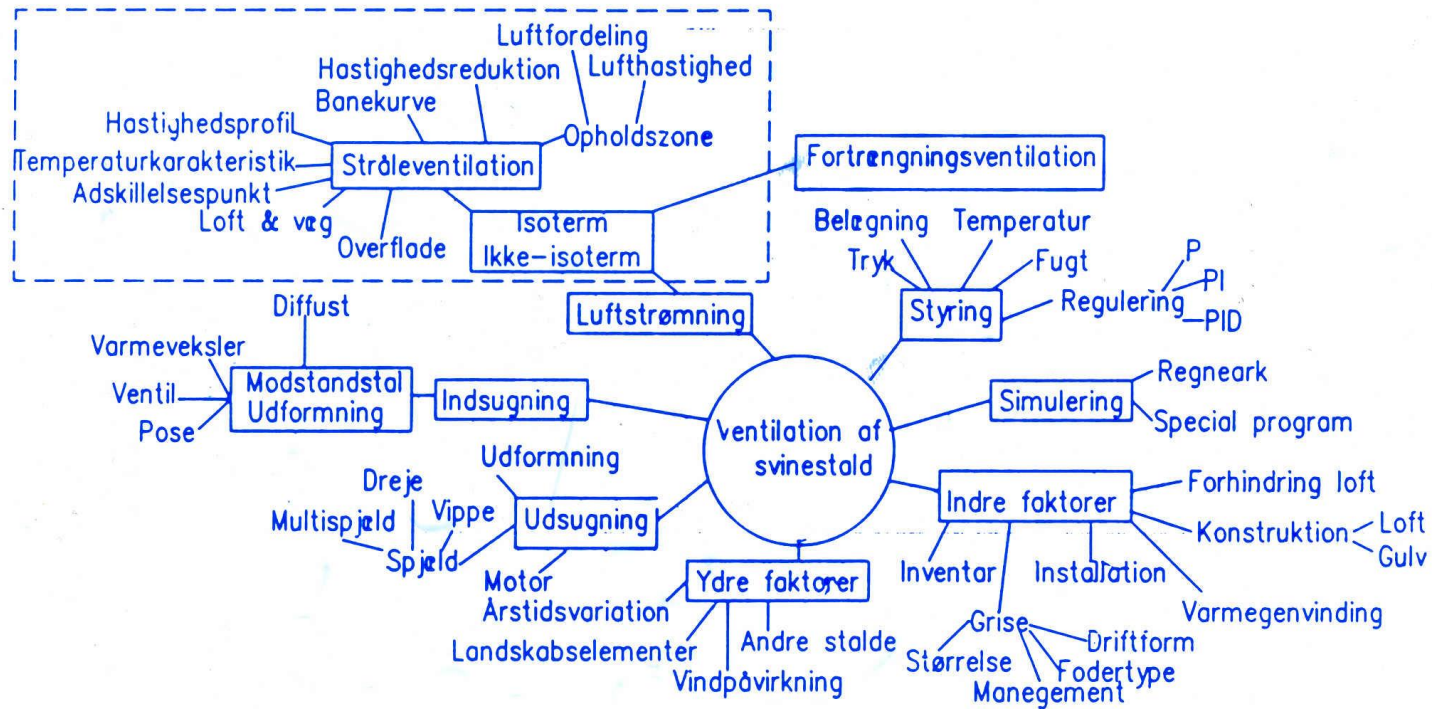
Luftfordeling
Hastighedsreduktion
Lufthastighed
Banekurve
Hastighedsprofil
Opholdszone
Temperaturkarakteristik
Stråleventilation
Adskillelsespunkt
Loft & væg
Overflade
Isoterm
Ikke-isoterm
Fortrængningsventilation
Belægning
Temperatur
Tryk
Fugt
P
PI
PID
Regulering
Styring
Luftstrømning
Diffust
Varmeveksler
Ventil
Pose
Modstandstal
Udformning
Indsugning
Ventilation af svinestald
Simulering
Regneark
Special program
Udformning
Dreje
Vippe
Multispjæld
Spjæld
Udsugning
Motor
Årstidsvariation
Landskabselementer
Vindpåvirkning
Andre stalde
Ydre faktorer
Indre faktorer
Forhindring loft
Konstruktion
Loft
Gulv
Inventar
Installation
Varmegenvinding
Grise
Størrelse
Driftform
Fodertype
Manegement